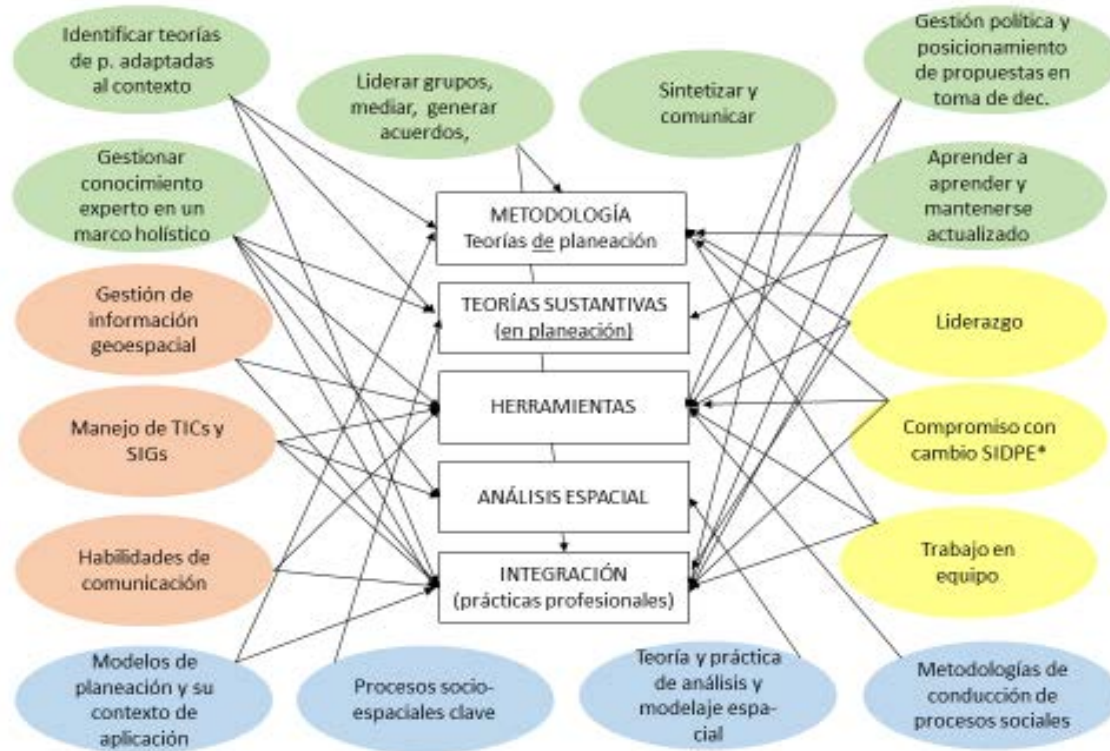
Identificar teorías de p. adaptadas al contexto

Liderar grupos, mediar, generar acuerdos,

Sintetizar y comunicar

Gestión política y posicionamiento de propuestas en toma de dec.

Gestionar conocimiento experto en un marco holístico

Aprender a aprender y mantenerse actualizado

METODOLOGÍA
Teorías de planeación

TEORÍAS SUSTANTIVAS
(en planeación)

Gestión de información geoespacial

Liderazgo

HERRAMIENTAS

Manejo de TICs y SIGs

Compromiso con cambio SIDPE*

ANÁLISIS ESPACIAL

Habilidades de comunicación

Trabajo en equipo

INTEGRACIÓN
(prácticas profesionales)

Modelos de planeación y su contexto de aplicación

Procesos socio-espaciales clave

Teoría y práctica de análisis y modelaje espacial

Metodologías de conducción de procesos sociales